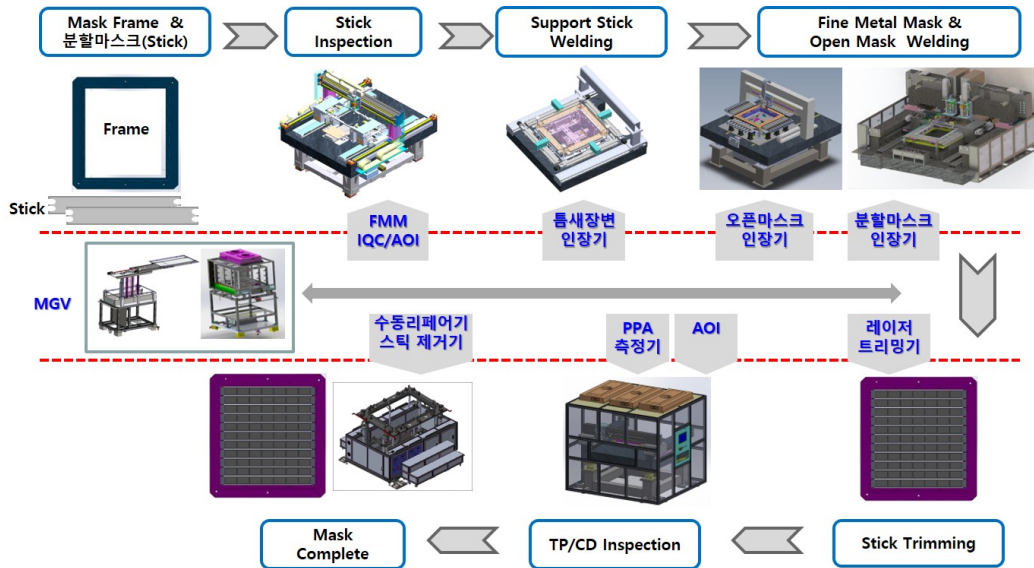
Mask Frame &
분할마스크(Stick)

Stick Inspection

Support Stick Welding

Fine Metal Mask &
Open Mask Welding

Frame

Stick

FMM
IQC/AOI

틈새장변
인장기

오픈마스크
인장기

분할마스크
인장기

MGV

수동리페어기
스틱 제거기

PPA
측정기

AOI

레이저
트리밍기

Mask Complete

TP/CD Inspection

Stick Trimming